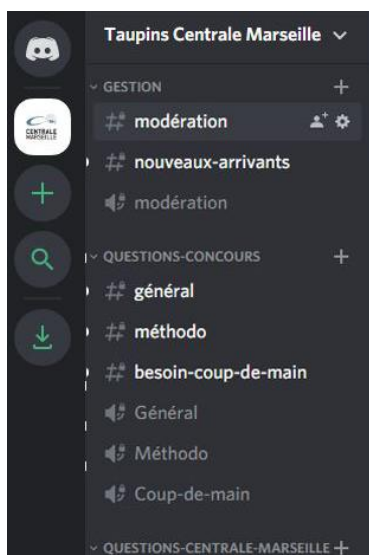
Taupins Centrale Marseille

CENTRALE MARSEILLE

GESTION
modération
nouveaux-arrivants
modération

QUESTIONS-CONCOURS
général
méthodo
besoin-coup-de-main
Général
Méthodo
Coup-de-main

QUESTIONS-CENTRALE-MARSEILLE